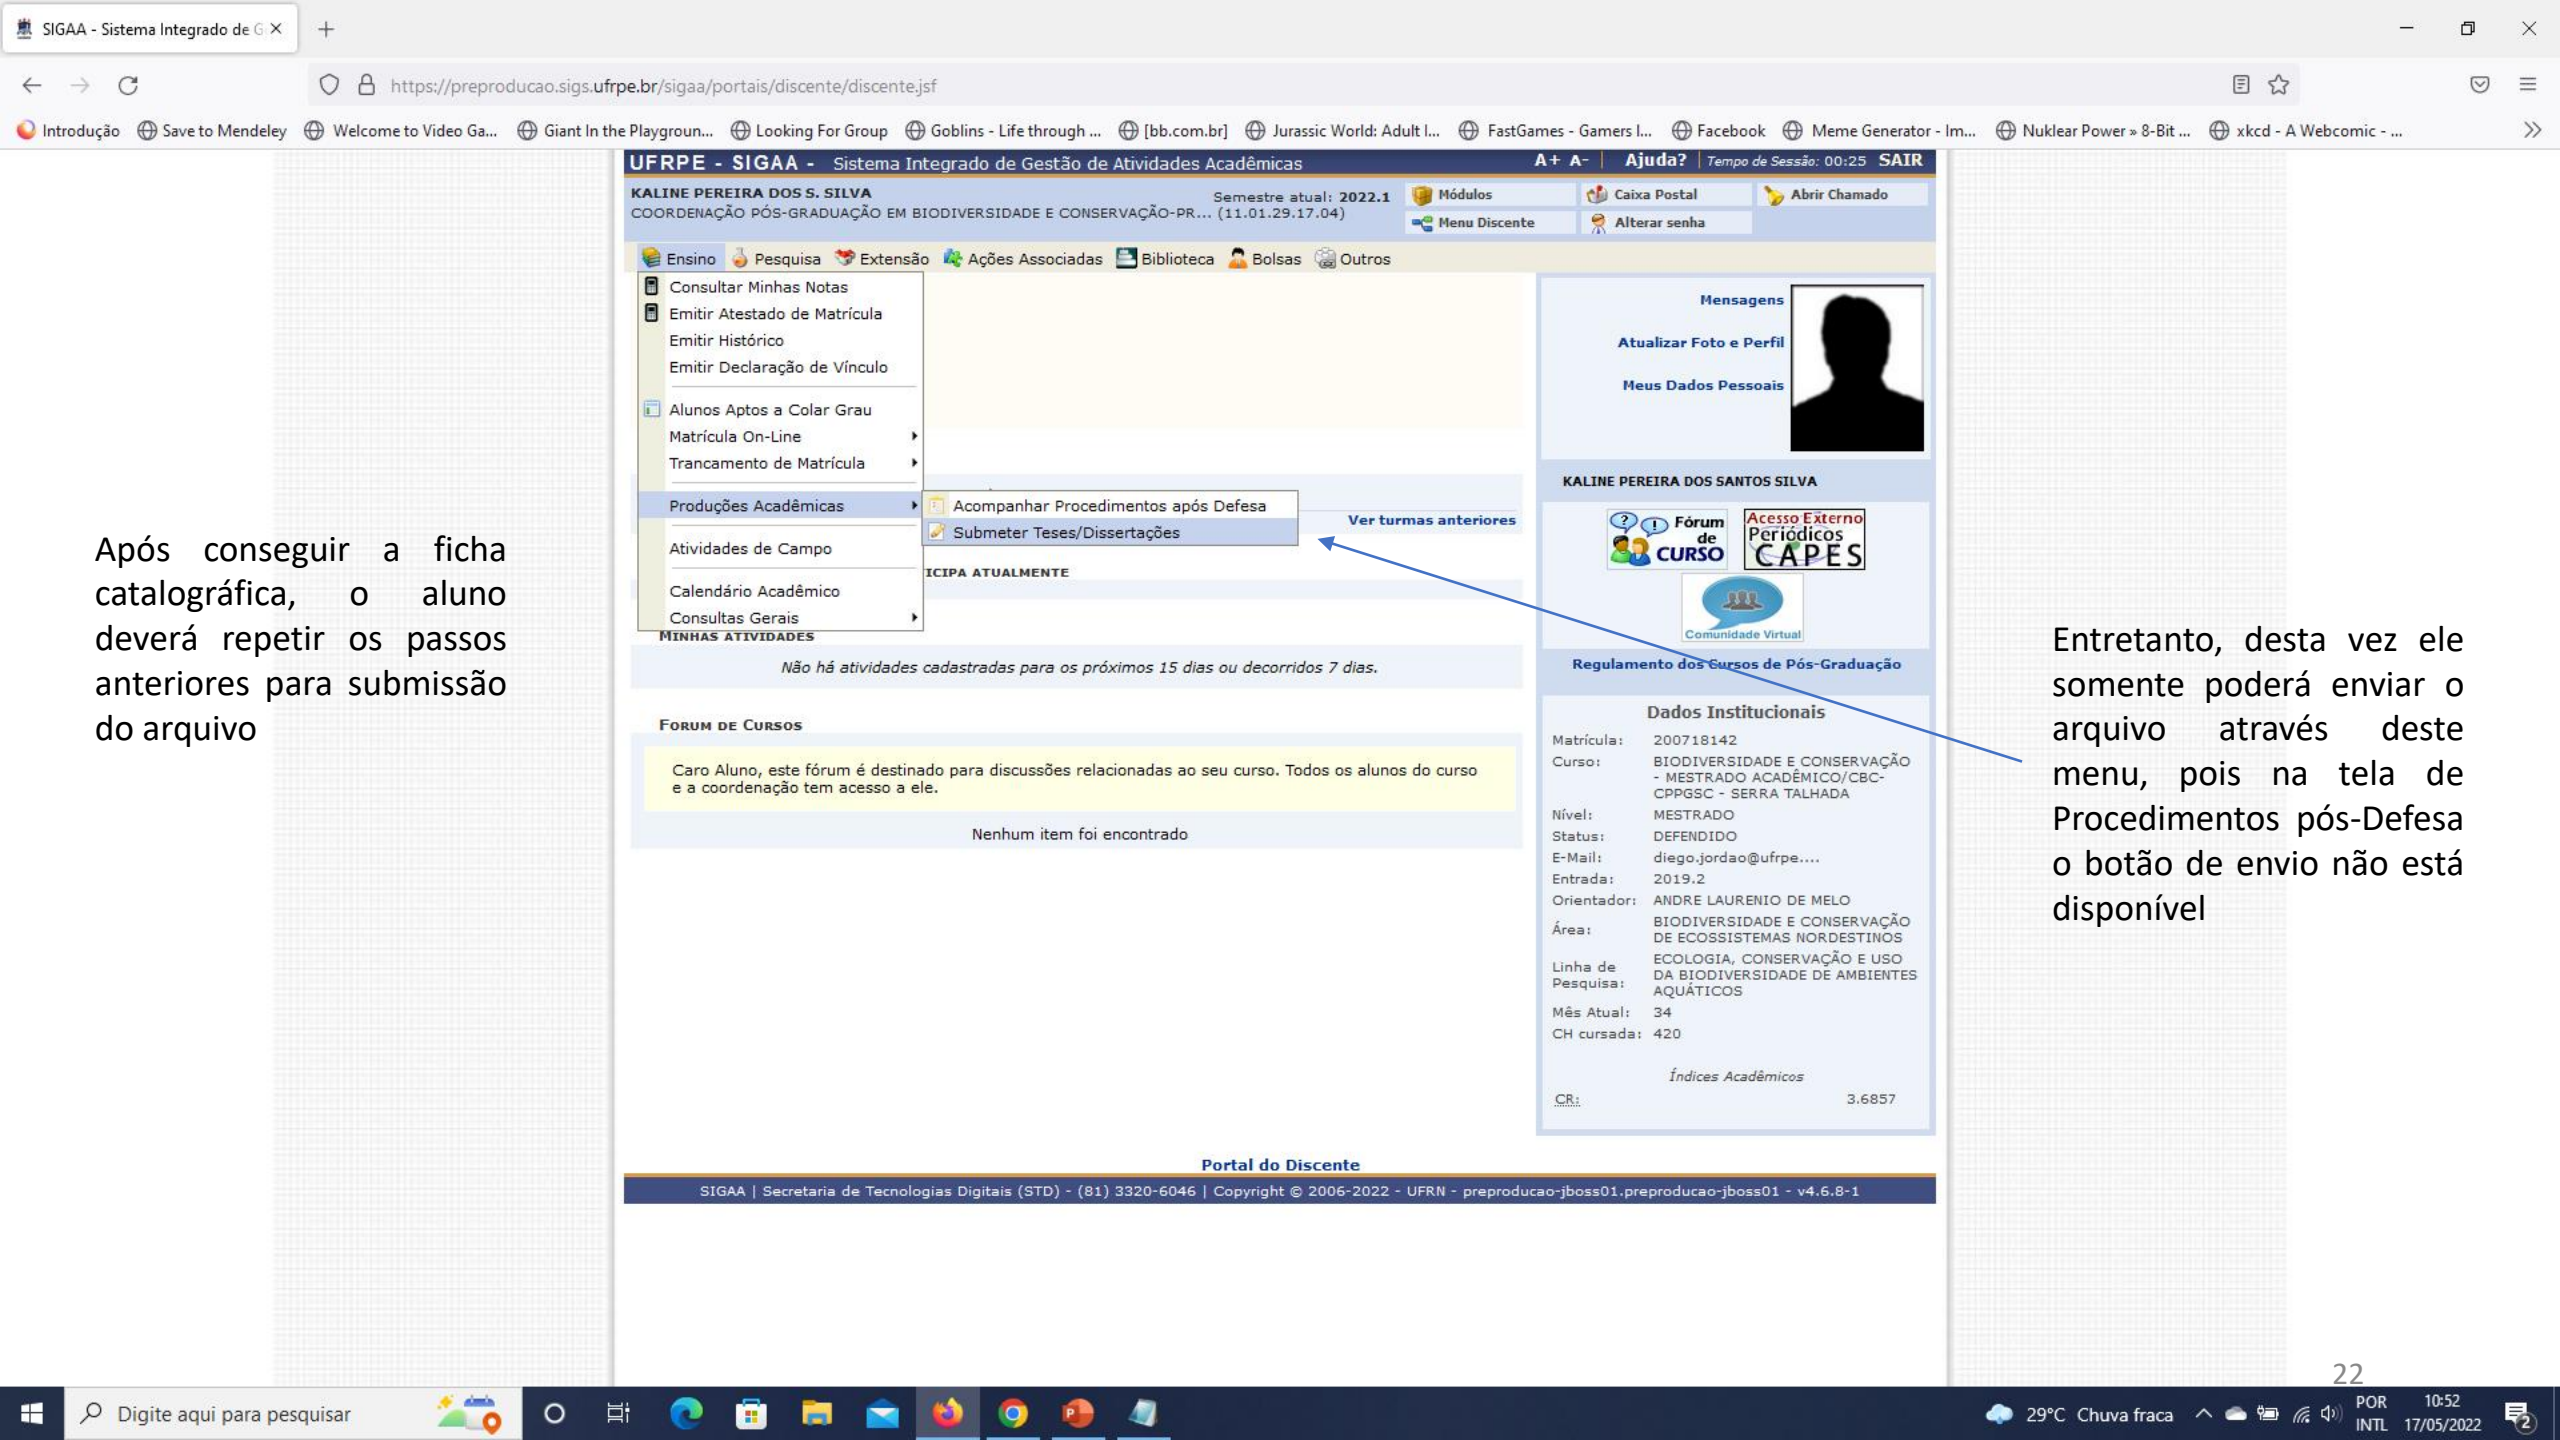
SIAGAA - Sistema Integrado de G ×

https://preproducao.sigs.ufrpe.br/sigaa/portais/discente/discente.jsf

Introdução | Save to Mendeley | Welcome to Video Ga... | Giant In the Playgroun... | Looking For Group | Goblins - Life through ... | [bb.com.br] | Jurassic World: Adult I... | FastGames - Gamers I... | Facebook | Meme Generator - Im... | Nuklear Power » 8-Bit ... | xkcd - A Webcomic - ...

UFRPE - SIGAA - Sistema Integrado de Gestão de Atividades Acadêmicas A+ A- Ajuda? Tempo de Sessão: 00:25 SAIR

KALINE PEREIRA DOS S. SILVA
COORDENAÇÃO PÓS-GRADUAÇÃO EM BIODIVERSIDADE E CONSERVAÇÃO-PR... (11.01.29.17.04)
Semestre atual: 2022.1

Módulos | Caixa Postal | Abrir Chamado
Menu Discente | Alterar senha

Ensino | Pesquisa | Extensão | Ações Associadas | Biblioteca | Bolsas | Outros

Consultar Minhas Notas
Emitir Atestado de Matrícula
Emitir Histórico
Emitir Declaração de Vínculo
Alunos Aptos a Colar Grau
Matrícula On-Line
Trancamento de Matrícula
Produções Acadêmicas
Atividades de Campo
Calendário Acadêmico
Consultas Gerais

Acompanhar Procedimentos após Defesa
Submeter Teses/Dissertações

Ver turmas anteriores

ICIPA ATUALMENTE

MINHAS ATIVIDADES
Não há atividades cadastradas para os próximos 15 dias ou decorridos 7 dias.

FORUM DE CURSOS
Caro Aluno, este fórum é destinado para discussões relacionadas ao seu curso. Todos os alunos do curso e a coordenação tem acesso a ele.
Nenhum item foi encontrado

Mensagens
Atualizar Foto e Perfil
Meus Dados Pessoais

KALINE PEREIRA DOS SANTOS SILVA

Fórum de CURSO
Acesso Externo Periódicos CAPES
Comunidade Virtual

Regulamento dos Cursos de Pós-Graduação

Dados Institucionais
Matrícula: 200718142
Curso: BIODIVERSIDADE E CONSERVAÇÃO - MESTRADO ACADÊMICO/CBC-CPPGSC - SERRA TALHADA
Nível: MESTRADO
Status: DEFENDIDO
E-Mail: diego.jordao@ufrpe....
Entrada: 2019.2
Orientador: ANDRE LAURENIO DE MELO
Área: BIODIVERSIDADE E CONSERVAÇÃO DE ECOSSISTEMAS NORDESTINOS
Linha de Pesquisa: ECOLOGIA, CONSERVAÇÃO E USO DA BIODIVERSIDADE DE AMBIENTES AQUÁTICOS
Mês Atual: 34
CH cursada: 420

Índices Acadêmicos
CR: 3.6857

Portal do Discente
SIGAA | Secretaria de Tecnologias Digitais (STD) - (81) 3320-6046 | Copyright © 2006-2022 - UFRN - preproducao-jboss01.preproducao-jboss01 - v4.6.8-1

Após conseguir a ficha catalográfica, o aluno deverá repetir os passos anteriores para submissão do arquivo

Entretanto, desta vez ele somente poderá enviar o arquivo através deste menu, pois na tela de Procedimentos pós-Defesa o botão de envio não está disponível

22

Digite aqui para pesquisar
29°C Chuva fraca POR INTL 10:52 17/05/2022